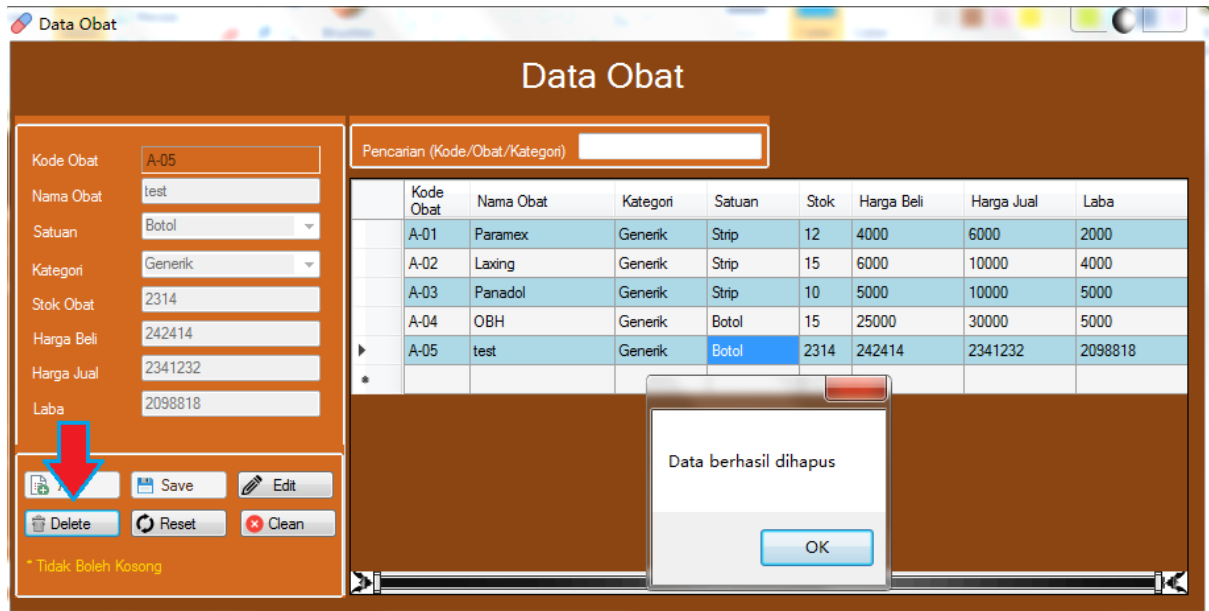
Data Obat

Data Obat

Kode Obat A-05
Nama Obat test
Satuan Botol
Kategori Generik
Stok Obat 2314
Harga Beli 242414
Harga Jual 2341232
Laba 2098818

Pencarian (Kode/Obat/Kategori)

| | Kode Obat | Nama Obat | Kategori | Satuan | Stok | Harga Beli | Harga Jual | Laba |
|---|---|---|---|---|---|---|---|---|
| | A-01 | Paramex | Generik | Strip | 12 | 4000 | 6000 | 2000 |
| | A-02 | Laxing | Generik | Strip | 15 | 6000 | 10000 | 4000 |
| | A-03 | Panadol | Generik | Strip | 10 | 5000 | 10000 | 5000 |
| | A-04 | OBH | Generik | Botol | 15 | 25000 | 30000 | 5000 |
| ▶ | A-05 | test | Generik | Botol | 2314 | 242414 | 2341232 | 2098818 |
| * | | | | | | | | |

Data berhasil dihapus

OK

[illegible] Save Edit
Delete Reset Clean

* Tidak Boleh Kosong